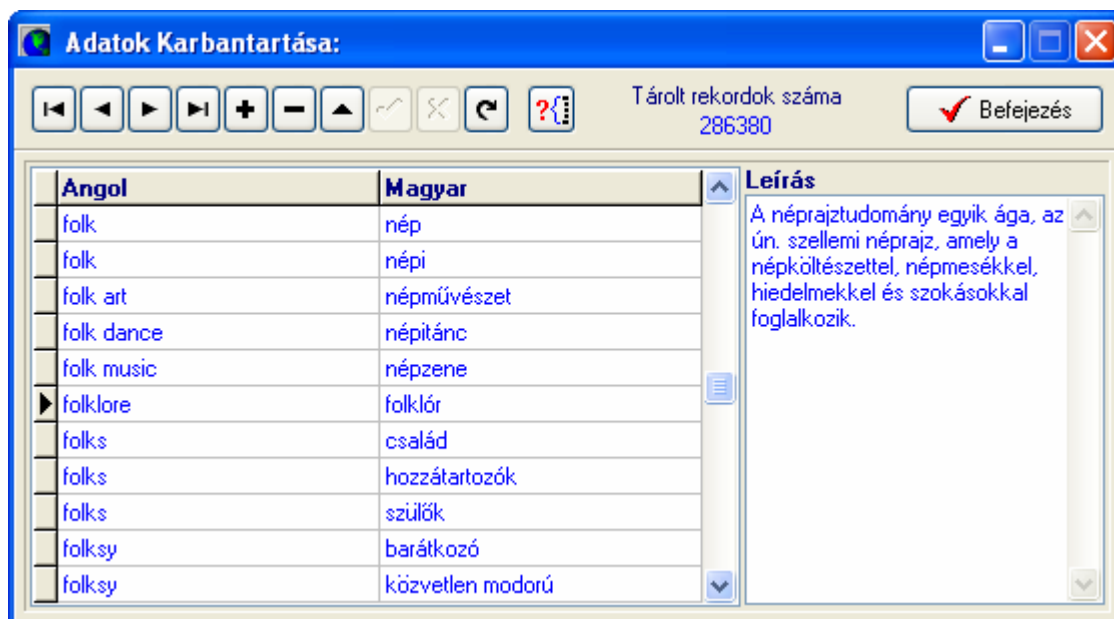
Adatok Karbantartása:

Tárolt rekordok száma
286380

Befejezés

| Angol | Magyar |
|---|---|
| folk | nép |
| folk | népi |
| folk art | népművészet |
| folk dance | népitánc |
| folk music | népzene |
| folklore | folklór |
| folks | család |
| folks | hozzátartozók |
| folks | szülők |
| folksy | barátkozó |
| folksy | közvetlen modorú |

Leírás

A néprajztudomány egyik ága, az ún. szellemi néprajz, amely a népköltészettel, népmesékkel, hiedelmekkel és szokásokkal foglalkozik.